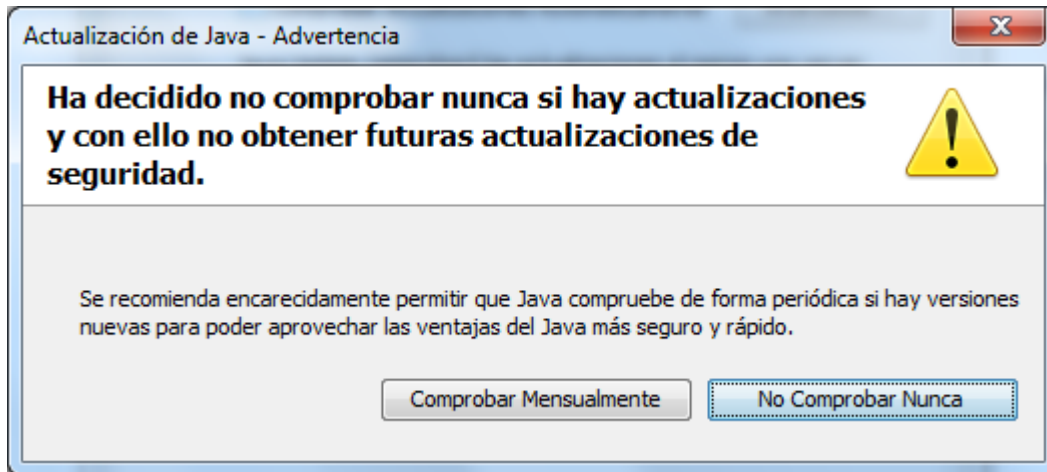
Actualización de Java - Advertencia

Ha decidido no comprobar nunca si hay actualizaciones y con ello no obtener futuras actualizaciones de seguridad.

Se recomienda encarecidamente permitir que Java compruebe de forma periódica si hay versiones nuevas para poder aprovechar las ventajas del Java más seguro y rápido.

Comprobar Mensualmente

No Comprobar Nunca